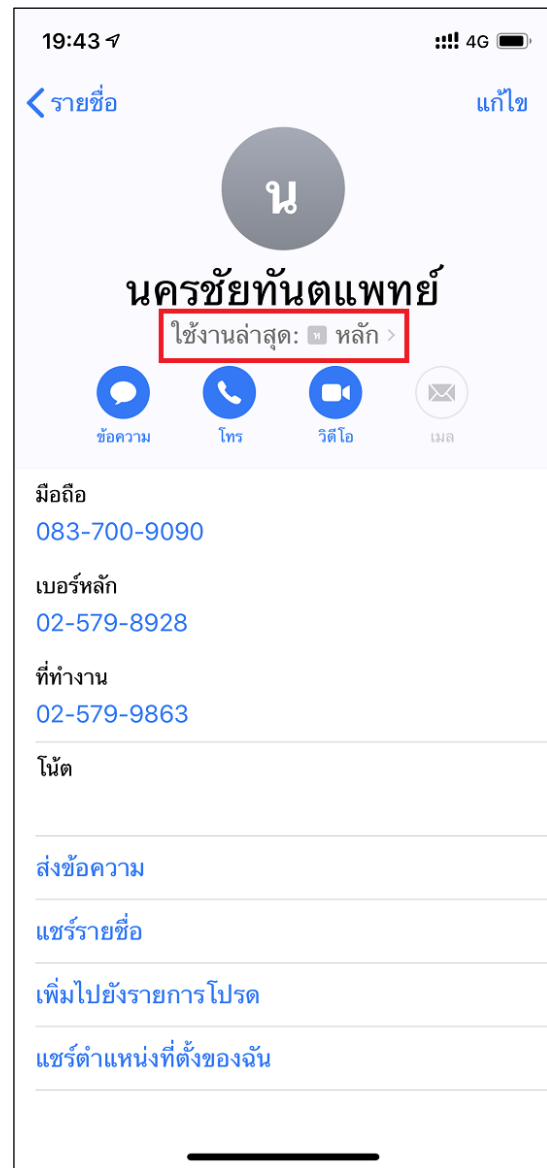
19:43
4G

< รายชื่อ
แก้ไข

น

นครชัยทันตแพทย์
ใช้งานล่าสุด: ห หลัก >

ข้อความ
โทร
วิดีโอ
เมล

มือถือ
083-700-9090

เบอร์หลัก
02-579-8928

ที่ทำงาน
02-579-9863

โน้ต

ส่งข้อความ

แชร์รายชื่อ

เพิ่มไปยังรายการโปรด

แชร์ตำแหน่งที่ตั้งของฉัน